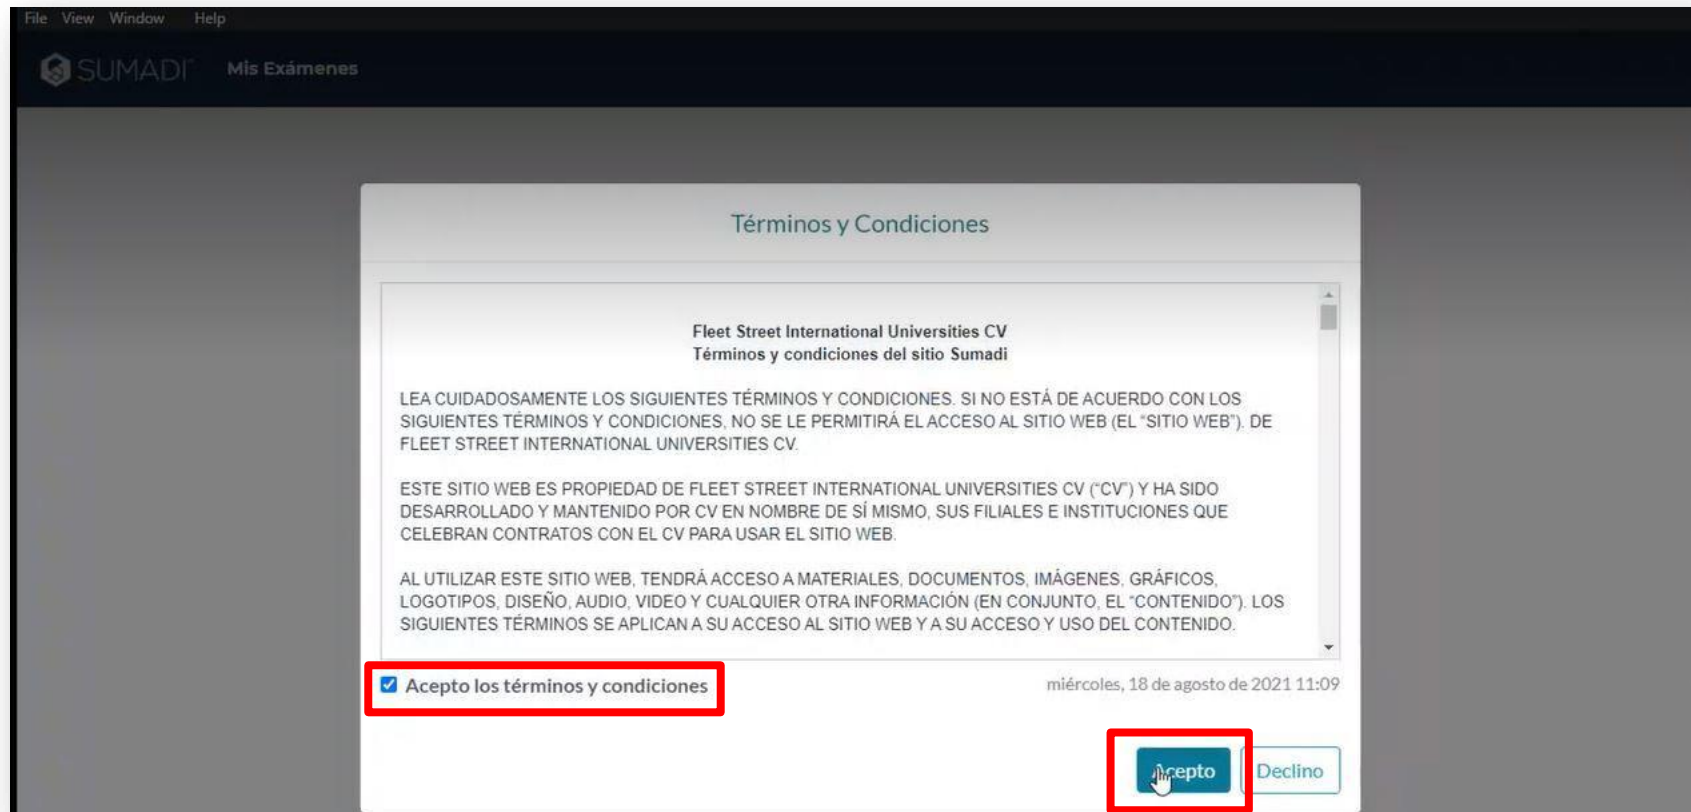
File View Window Help

SUMADI Mis Exámenes

Términos y Condiciones

Fleet Street International Universities CV
Términos y condiciones del sitio Sumadi

LEA CUIDADOSAMENTE LOS SIGUIENTES TÉRMINOS Y CONDICIONES. SI NO ESTÁ DE ACUERDO CON LOS SIGUIENTES TÉRMINOS Y CONDICIONES, NO SE LE PERMITIRÁ EL ACCESO AL SITIO WEB (EL "SITIO WEB"). DE FLEET STREET INTERNATIONAL UNIVERSITIES CV.

ESTE SITIO WEB ES PROPIEDAD DE FLEET STREET INTERNATIONAL UNIVERSITIES CV ("CV") Y HA SIDO DESARROLLADO Y MANTENIDO POR CV EN NOMBRE DE SÍ MISMO, SUS FILIALES E INSTITUCIONES QUE CELEBRAN CONTRATOS CON EL CV PARA USAR EL SITIO WEB.

AL UTILIZAR ESTE SITIO WEB, TENDRÁ ACCESO A MATERIALES, DOCUMENTOS, IMÁGENES, GRÁFICOS, LOGOTIPOS, DISEÑO, AUDIO, VIDEO Y CUALQUIER OTRA INFORMACIÓN (EN CONJUNTO, EL "CONTENIDO"). LOS SIGUIENTES TÉRMINOS SE APLICAN A SU ACCESO AL SITIO WEB Y A SU ACCESO Y USO DEL CONTENIDO.

Acepto los términos y condiciones

miércoles, 18 de agosto de 2021 11:09

Acepto Declino